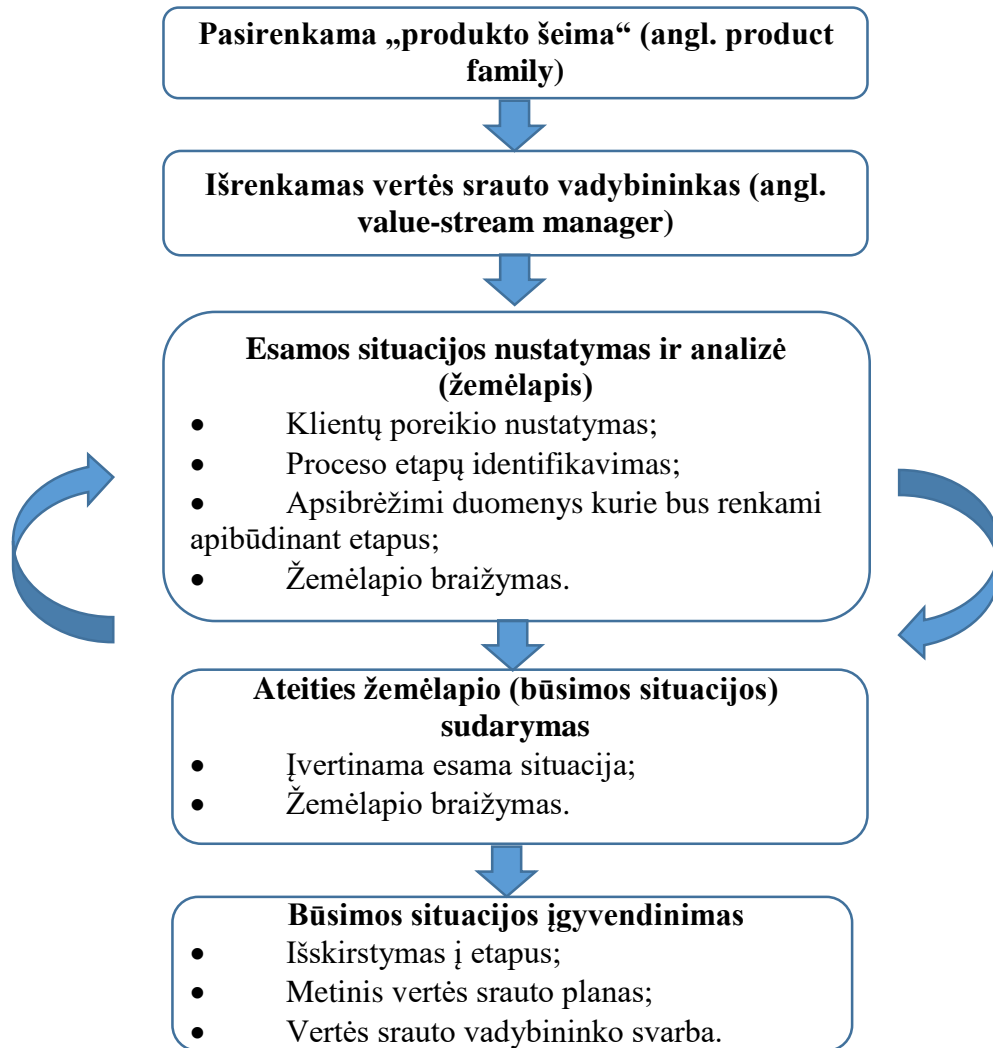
Pasirenkama „produkto šeima“ (angl. product family)

Išrenkamas vertės srauto vadybininkas (angl. value-stream manager)

Esamos situacijos nustatymas ir analizė (žemėlapis)
• Klientų poreikio nustatymas;
• Proceso etapų identifikavimas;
• Apsibrėžimi duomenys kurie bus renkami apibūdinant etapus;
• Žemėlapio braižymas.

Ateities žemėlapio (būsimos situacijos) sudarymas
• Įvertinama esama situacija;
• Žemėlapio braižymas.

Būsimos situacijos įgyvendinimas
• Išskirstymas į etapus;
• Metinis vertės srauto planas;
• Vertės srauto vadybininko svarba.